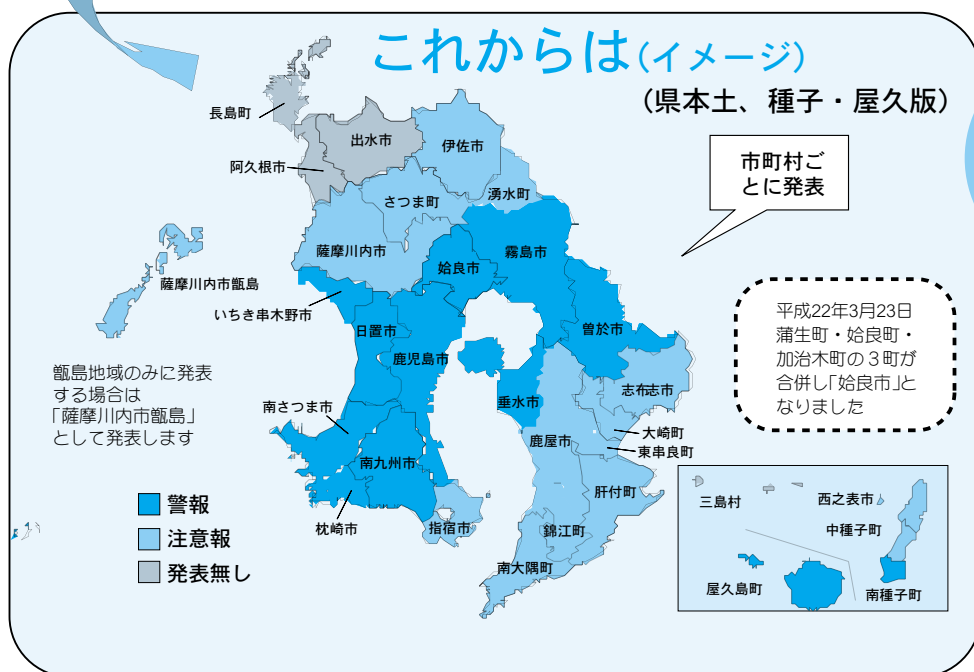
これからは（イメージ）
（県本土、種子・屋久版）

市町村ごとに発表

長島町
出水市
伊佐市
阿久根市
さつま町
湧水町
薩摩川内市
霧島市
姶良市
薩摩川内市甑島
いちき串木野市
日置市
曽於市
鹿児島市
垂水市
志布志市
南さつま市
鹿屋市
大崎町
東串良町
南九州市
肝付町
枕崎市
指宿市
錦江町
南大隅町

平成22年3月23日
蒲生町・姶良町・加治木町の３町が合併し「姶良市」となりました

甑島地域のみに発表する場合は「薩摩川内市甑島」として発表します

警報
注意報
発表無し

三島村
西之表市
中種子町
屋久島町
南種子町